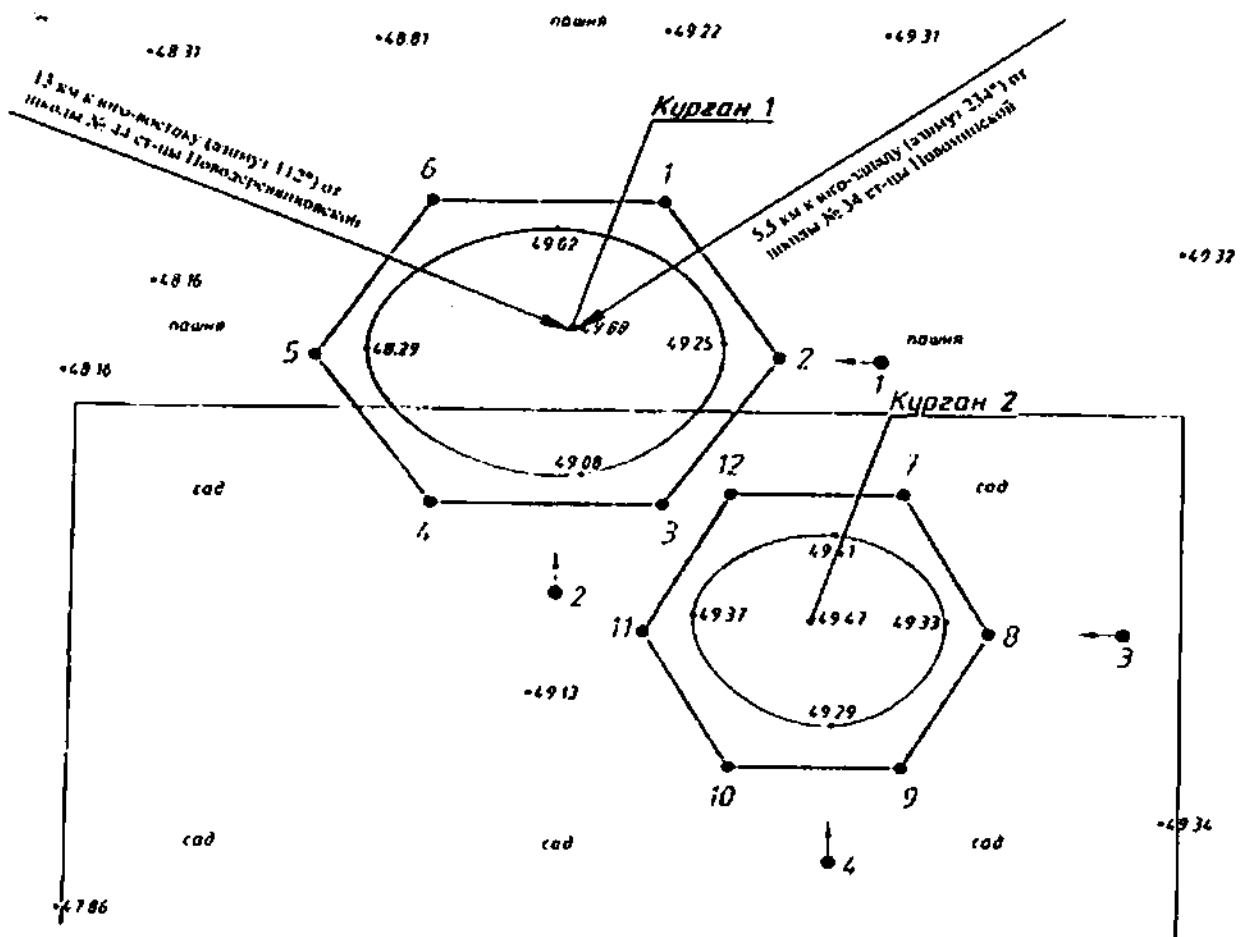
48.31
48.81
пашня
49.22
49.31
13 км к юго-востоку (азимут 112°) от школы № 34 ст-цы Новодеревянковской
Курган 1
5.5 км к юго-западу (азимут 234°) от школы № 34 ст-цы Новоминской
6
1
49.02
49.32
48.16
пашня
49.60
49.25
5
48.29
2
1
пашня
48.16
Курган 2
49.08
12
7
сад
сад
4
3
49.41
2
11
49.37
49.47
49.33
8
3
49.13
49.29
10
9
сад
сад
сад
49.34
4
47.86